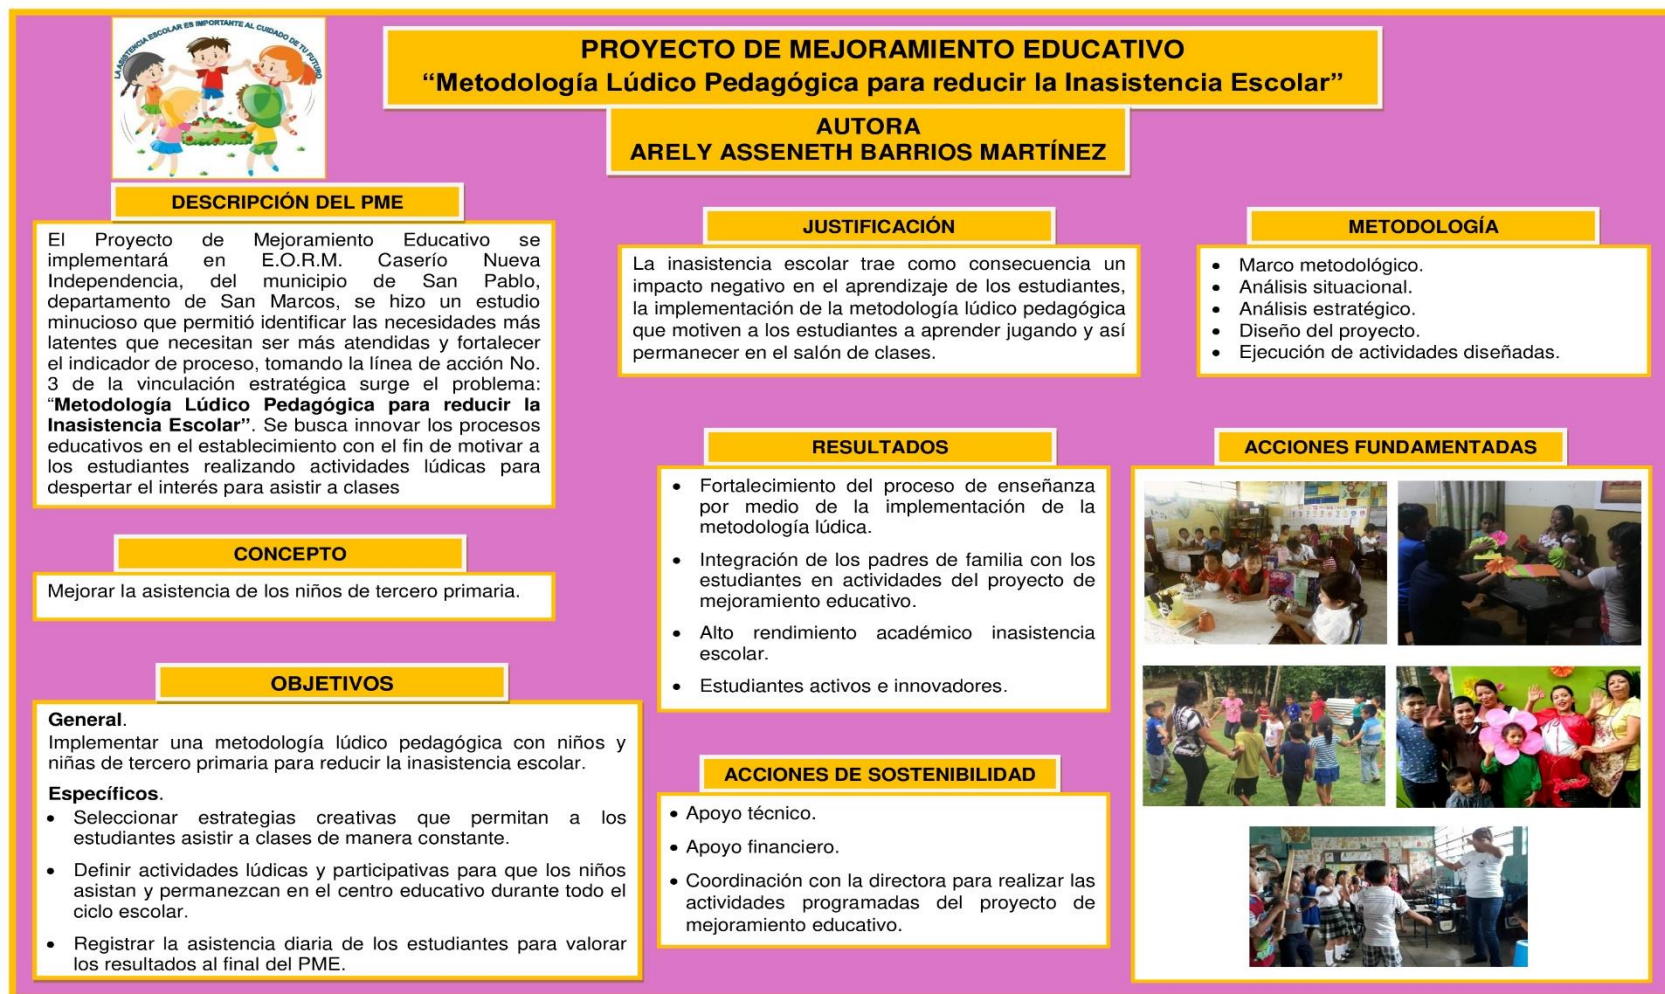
LA ASISTENCIA ESCOLAR ES IMPORTANTE AL CUIDADO DE TU FUTURO

PROYECTO DE MEJORAMIENTO EDUCATIVO
“Metodología Lúdico Pedagógica para reducir la Inasistencia Escolar”

AUTORA
ARELY ASSENETH BARRIOS MARTÍNEZ

DESCRIPCIÓN DEL PME

El Proyecto de Mejoramiento Educativo se implementará en E.O.R.M. Caserío Nueva Independencia, del municipio de San Pablo, departamento de San Marcos, se hizo un estudio minucioso que permitió identificar las necesidades más latentes que necesitan ser más atendidas y fortalecer el indicador de proceso, tomando la línea de acción No. 3 de la vinculación estratégica surge el problema: “**Metodología Lúdico Pedagógica para reducir la Inasistencia Escolar**”. Se busca innovar los procesos educativos en el establecimiento con el fin de motivar a los estudiantes realizando actividades lúdicas para despertar el interés para asistir a clases

CONCEPTO

Mejorar la asistencia de los niños de tercero primaria.

OBJETIVOS

**General**.
Implementar una metodología lúdico pedagógica con niños y niñas de tercero primaria para reducir la inasistencia escolar.

**Específicos**.
- Seleccionar estrategias creativas que permitan a los estudiantes asistir a clases de manera constante.
- Definir actividades lúdicas y participativas para que los niños asistan y permanezcan en el centro educativo durante todo el ciclo escolar.
- Registrar la asistencia diaria de los estudiantes para valorar los resultados al final del PME.

JUSTIFICACIÓN

La inasistencia escolar trae como consecuencia un impacto negativo en el aprendizaje de los estudiantes, la implementación de la metodología lúdico pedagógica que motiven a los estudiantes a aprender jugando y así permanecer en el salón de clases.

RESULTADOS

- Fortalecimiento del proceso de enseñanza por medio de la implementación de la metodología lúdica.
- Integración de los padres de familia con los estudiantes en actividades del proyecto de mejoramiento educativo.
- Alto rendimiento académico inasistencia escolar.
- Estudiantes activos e innovadores.

ACCIONES DE SOSTENIBILIDAD

- Apoyo técnico.
- Apoyo financiero.
- Coordinación con la directora para realizar las actividades programadas del proyecto de mejoramiento educativo.

METODOLOGÍA

- Marco metodológico.
- Análisis situacional.
- Análisis estratégico.
- Diseño del proyecto.
- Ejecución de actividades diseñadas.

ACCIONES FUNDAMENTADAS